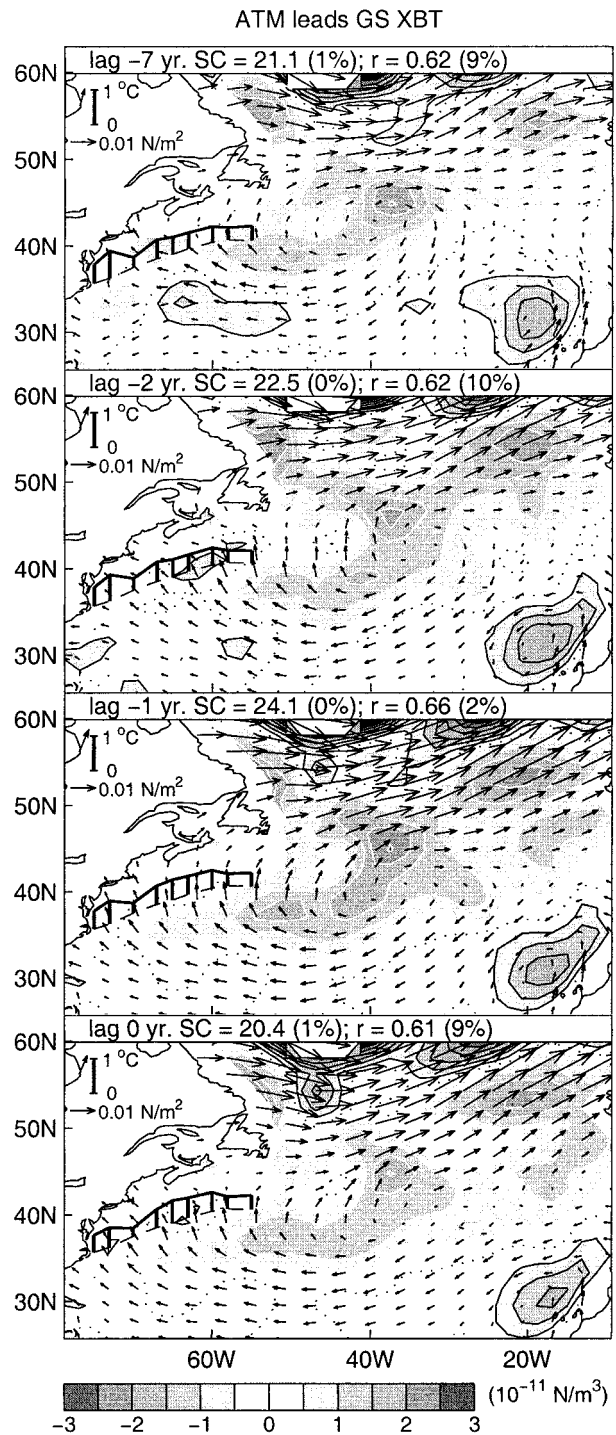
ATM leads GS XBT

lag −7 yr. SC = 21.1 (1%); r = 0.62 (9%)

60N
50N
40N
30N

$1\,^{\circ}C$
0
$0.01\ N/m^2$

lag −2 yr. SC = 22.5 (0%); r = 0.62 (10%)

60N
50N
40N
30N

$1\,^{\circ}C$
0
$0.01\ N/m^2$

lag −1 yr. SC = 24.1 (0%); r = 0.66 (2%)

60N
50N
40N
30N

$1\,^{\circ}C$
0
$0.01\ N/m^2$

lag 0 yr. SC = 20.4 (1%); r = 0.61 (9%)

60N
50N
40N
30N

$1\,^{\circ}C$
0
$0.01\ N/m^2$

60W
40W
20W

−3 −2 −1 0 1 2 3
$(10^{-11}\ N/m^3)$